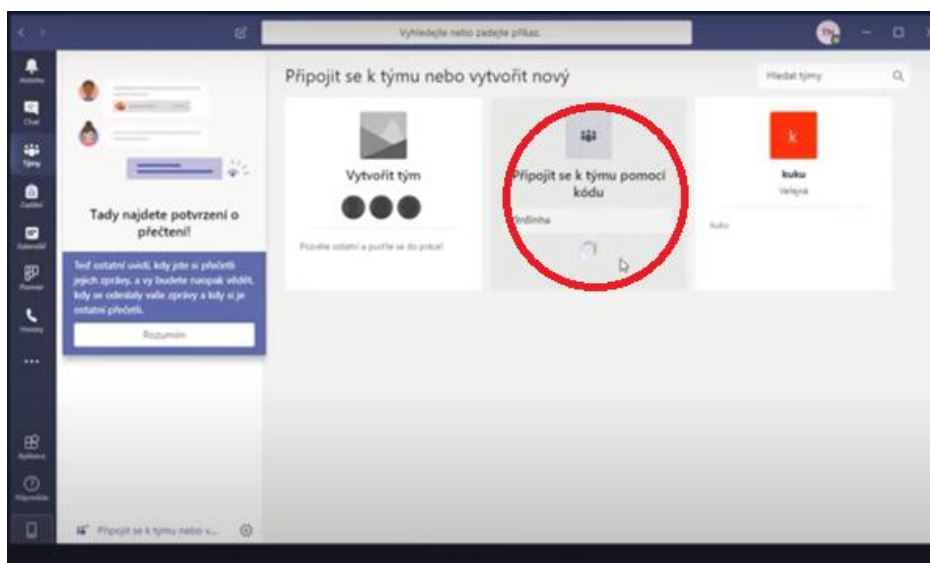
Vyhledejte nebo zadejte příkaz

TN

Aktivita

Chat

Týmy

Zadání

Kalendář

Planner

Hovory

...

Aplikace

Nápověda

Tady najdete potvrzení o přečtení!

Teď ostatní uvidí, kdy jste si přečetli jejich zprávy, a vy budete naopak vědět, kdy se odeslaly vaše zprávy a kdy si je ostatní přečetli.

Rozumím

Připojit se k týmu nebo v...

Připojit se k týmu nebo vytvořit nový

Hledat týmy

Vytvořit tým

Pozvěte ostatní a pusťte se do práce!

Připojit se k týmu pomocí kódu

Vložit kód

k

kuku

Veřejné

kuku